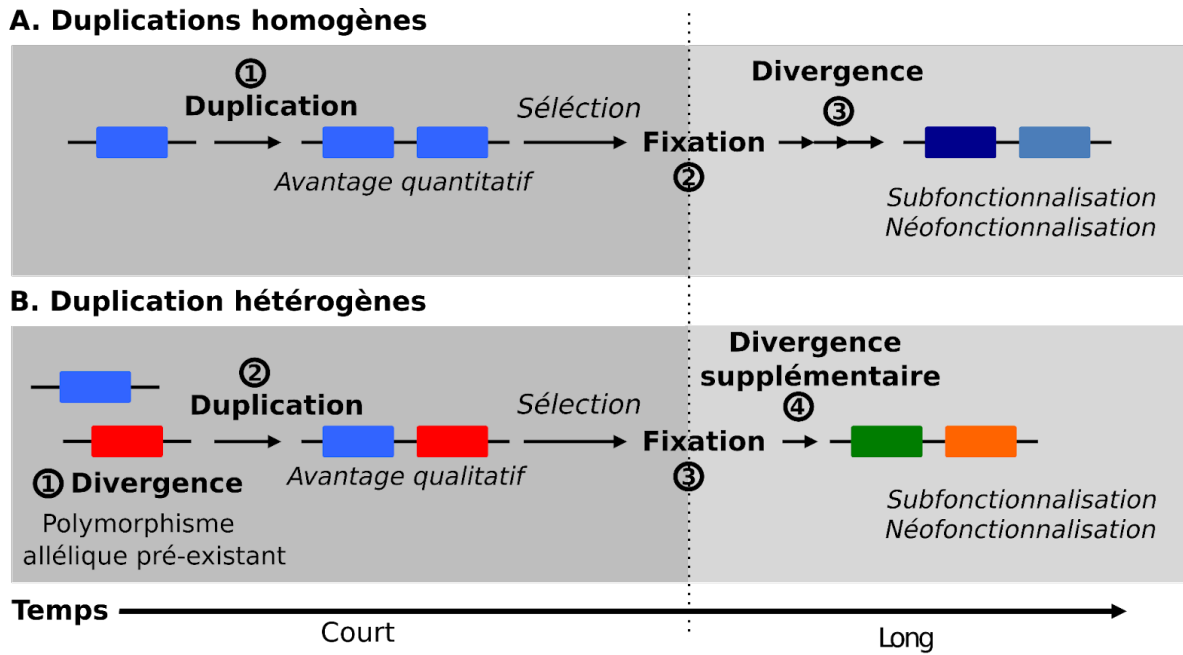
A. Duplications homogènes

① Duplication

Avantage quantitatif

Sélection

Fixation ②

Divergence ③

Subfonctionnalisation
Néofonctionnalisation

B. Duplication hétérogènes

① Divergence
Polymorphisme allélique pré-existant

② Duplication

Avantage qualitatif

Sélection

Fixation ③

Divergence supplémentaire ④

Subfonctionnalisation
Néofonctionnalisation

Temps

Court

Long